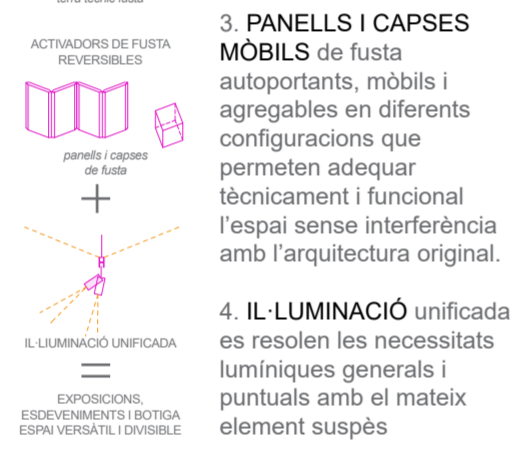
terra tècnic fusta

ACTIVADORS DE FUSTA REVERSIBLES

panells i capses de fusta

+

IL·LUMINACIÓ UNIFICADA

=

EXPOSICIONS, ESDEVENIMENTS I BOTIGA ESPAI VERSÀTIL I DIVISIBLE

3. PANELLS I CAPSES MÒBILS de fusta autoportants, mòbils i agregables en diferents configuracions que permeten adequar tècnicament i funcional l'espai sense interferència amb l'arquitectura original.

4. IL·LUMINACIÓ unificada es resolen les necessitats lumíniques generals i puntuals amb el mateix element suspès